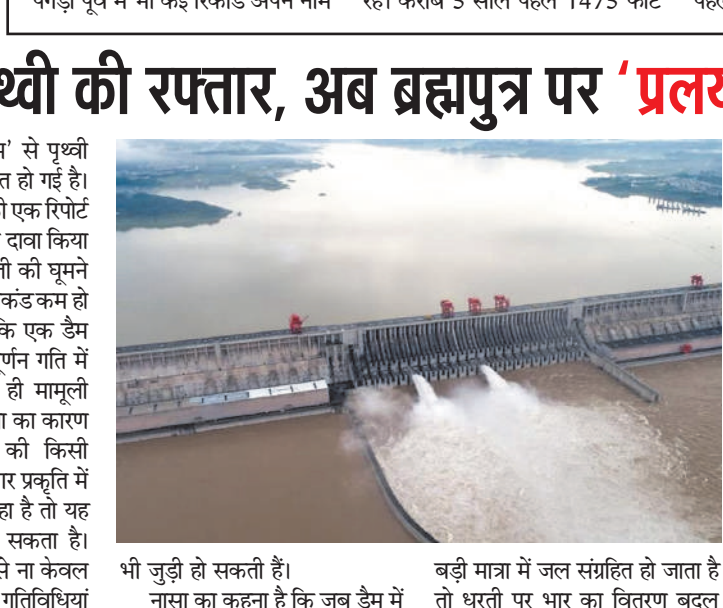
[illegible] रही करीब 3 साल पहले 1475 फीट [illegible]

थ्वी की रफ्तार, अब ब्रह्मपुत्र पर 'प्रलय

' से पृथ्वी त हो गई है। ी एक रिपोर्ट दावा किया ी की घूमने कंड कम हो के एक डैम र्णन गति में ही मामूली ा का कारण की किसी ार प्रकृति में हा है तो यह सकता है। से ना केवल गतिविधियां

भी जुड़ी हो सकती हैं।

नासा का कहना है कि जब डैम में

बड़ी मात्रा में जल संग्रहित हो जाता है तो धरती पर भार का वितरण बदल